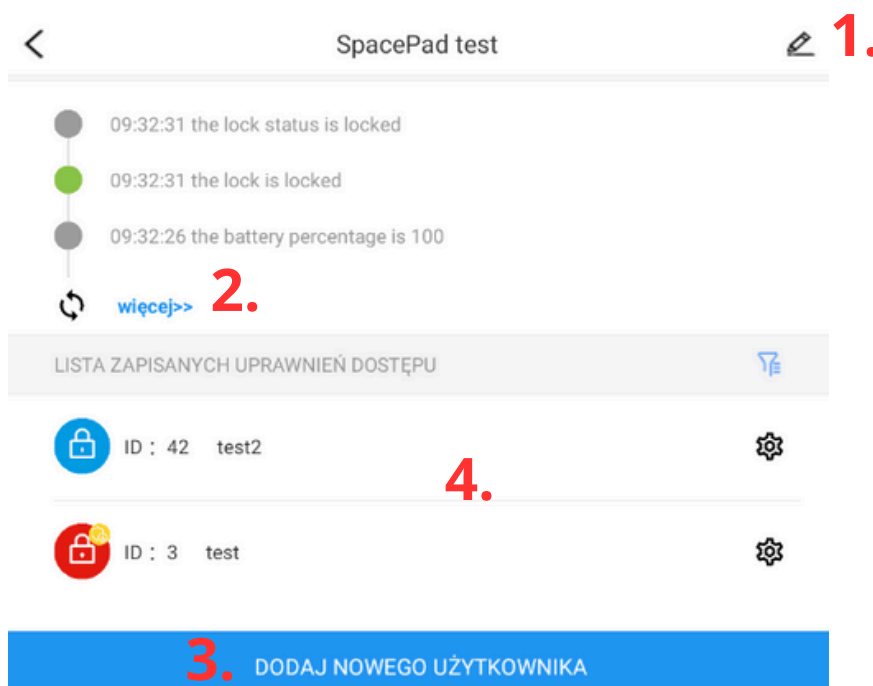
SpacePad test

1.

09:32:31 the lock status is locked

09:32:31 the lock is locked

09:32:26 the battery percentage is 100

więcej>> 2.

LISTA ZAPISANYCH UPRAWNIEŃ DOSTĘPU

ID : 42 test2

4.

ID : 3 test

3. DODAJ NOWEGO UŻYTKOWNIKA